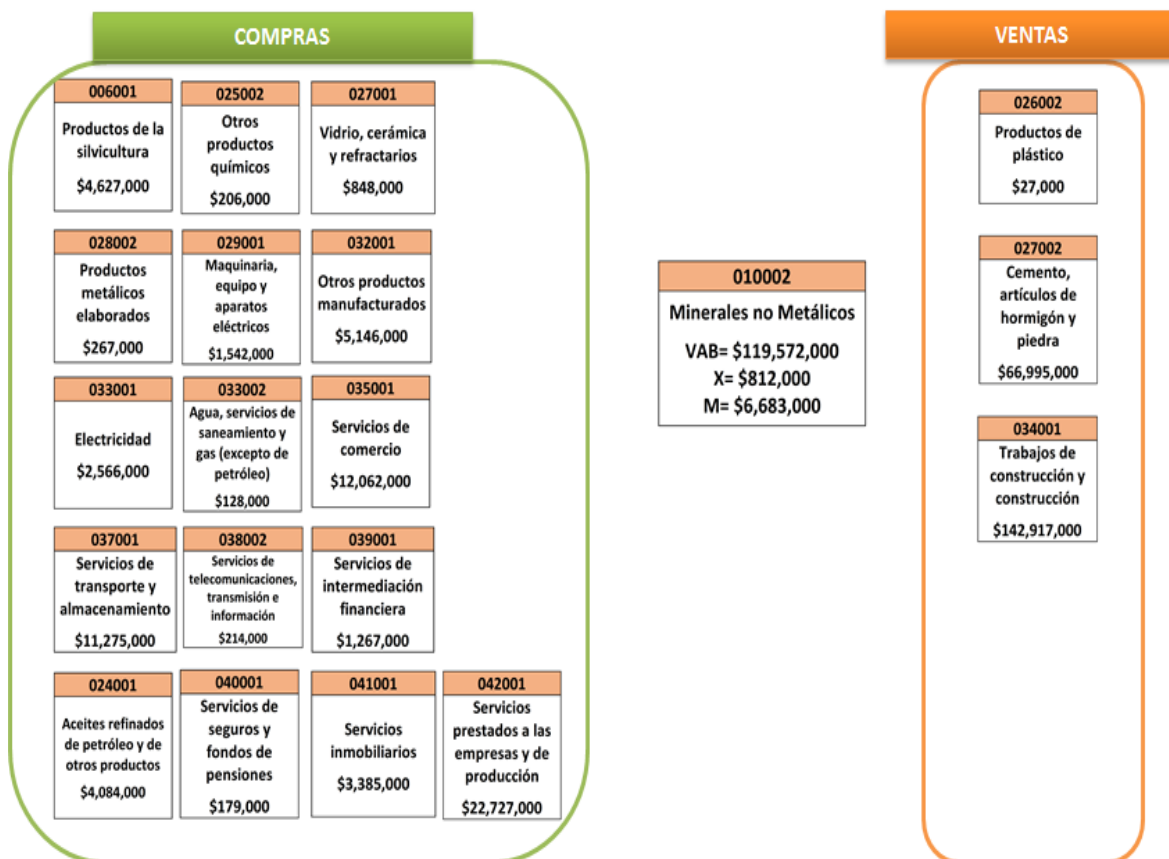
COMPRAS

006001
Productos de la silvicultura
$4,627,000

025002
Otros productos químicos
$206,000

027001
Vidrio, cerámica y refractarios
$848,000

028002
Productos metálicos elaborados
$267,000

029001
Maquinaria, equipo y aparatos eléctricos
$1,542,000

032001
Otros productos manufacturados
$5,146,000

033001
Electricidad
$2,566,000

033002
Agua, servicios de saneamiento y gas (excepto de petróleo)
$128,000

035001
Servicios de comercio
$12,062,000

037001
Servicios de transporte y almacenamiento
$11,275,000

038002
Servicios de telecomunicaciones, transmisión e información
$214,000

039001
Servicios de intermediación financiera
$1,267,000

024001
Aceites refinados de petróleo y de otros productos
$4,084,000

040001
Servicios de seguros y fondos de pensiones
$179,000

041001
Servicios inmobiliarios
$3,385,000

042001
Servicios prestados a las empresas y de producción
$22,727,000

010002
Minerales no Metálicos
VAB= $119,572,000
X= $812,000
M= $6,683,000

VENTAS

026002
Productos de plástico
$27,000

027002
Cemento, artículos de hormigón y piedra
$66,995,000

034001
Trabajos de construcción y construcción
$142,917,000